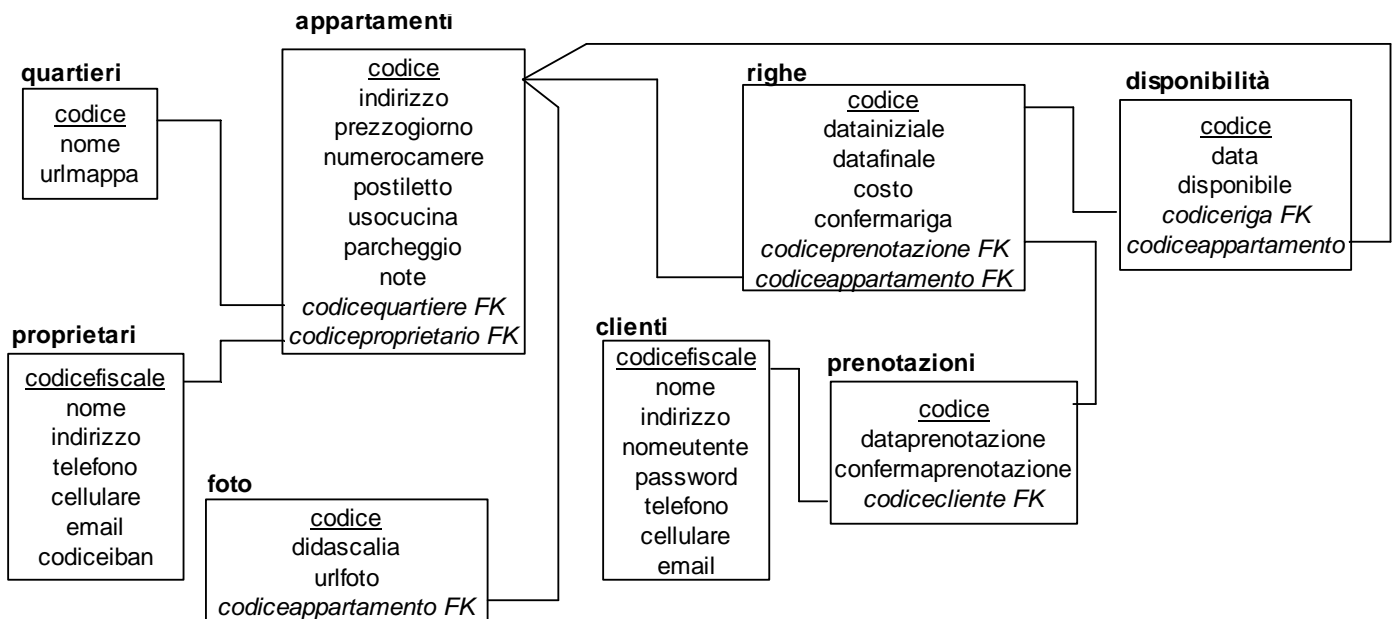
appartamenti

quartieri
codice
nome
urlmappa

codice
indirizzo
prezzogiorno
numerocamere
postiletto
usocucina
parcheggio
note
codicequartiere FK
codiceproprietario FK

righe
codice
datainiziale
datafinale
costo
confermariga
codiceprenotazione FK
codiceappartamento FK

disponibilità
codice
data
disponibile
codiceriga FK
codiceappartamento

proprietari
codicefiscale
nome
indirizzo
telefono
cellulare
email
codiceiban

clienti
codicefiscale
nome
indirizzo
nomeutente
password
telefono
cellulare
email

prenotazioni
codice
dataprenotazione
confermaprenotazione
codicecliente FK

foto
codice
didascalia
urlfoto
codiceappartamento FK